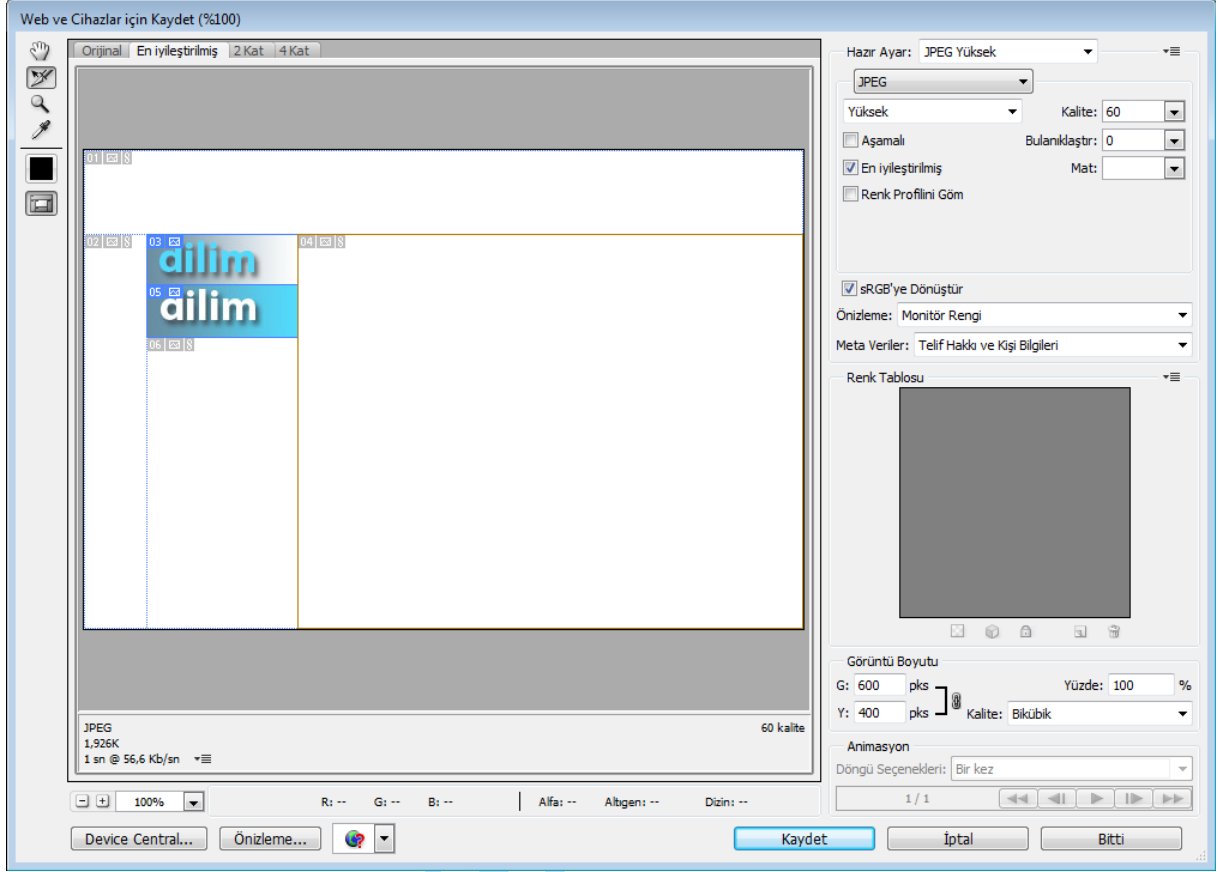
Web ve Cihazlar için Kaydet (%100)

Orijinal | En iyileştirilmiş | 2 Kat | 4 Kat

01
02
03
dilim
05
dilim
04
06

JPEG
1,926K
1 sn @ 56,6 Kb/sn

60 kalite

100%

R: --
G: --
B: --
Alfa: --
Altıgen: --
Dizin: --

Hazır Ayar: JPEG Yüksek
JPEG
Yüksek
Kalite: 60
Aşamalı
Bulanıklaştır: 0
En iyileştirilmiş
Mat:
Renk Profilini Göm
sRGB'ye Dönüştür
Önizleme: Monitör Rengi
Meta Veriler: Telif Hakkı ve Kişi Bilgileri

Renk Tablosu

Görüntü Boyutu
G: 600 pks
Y: 400 pks
Yüzde: 100 %
Kalite: Bikübik

Animasyon
Döngü Seçenekleri: Bir kez
1 / 1

Device Central...
Önizleme...
Kaydet
İptal
Bitti